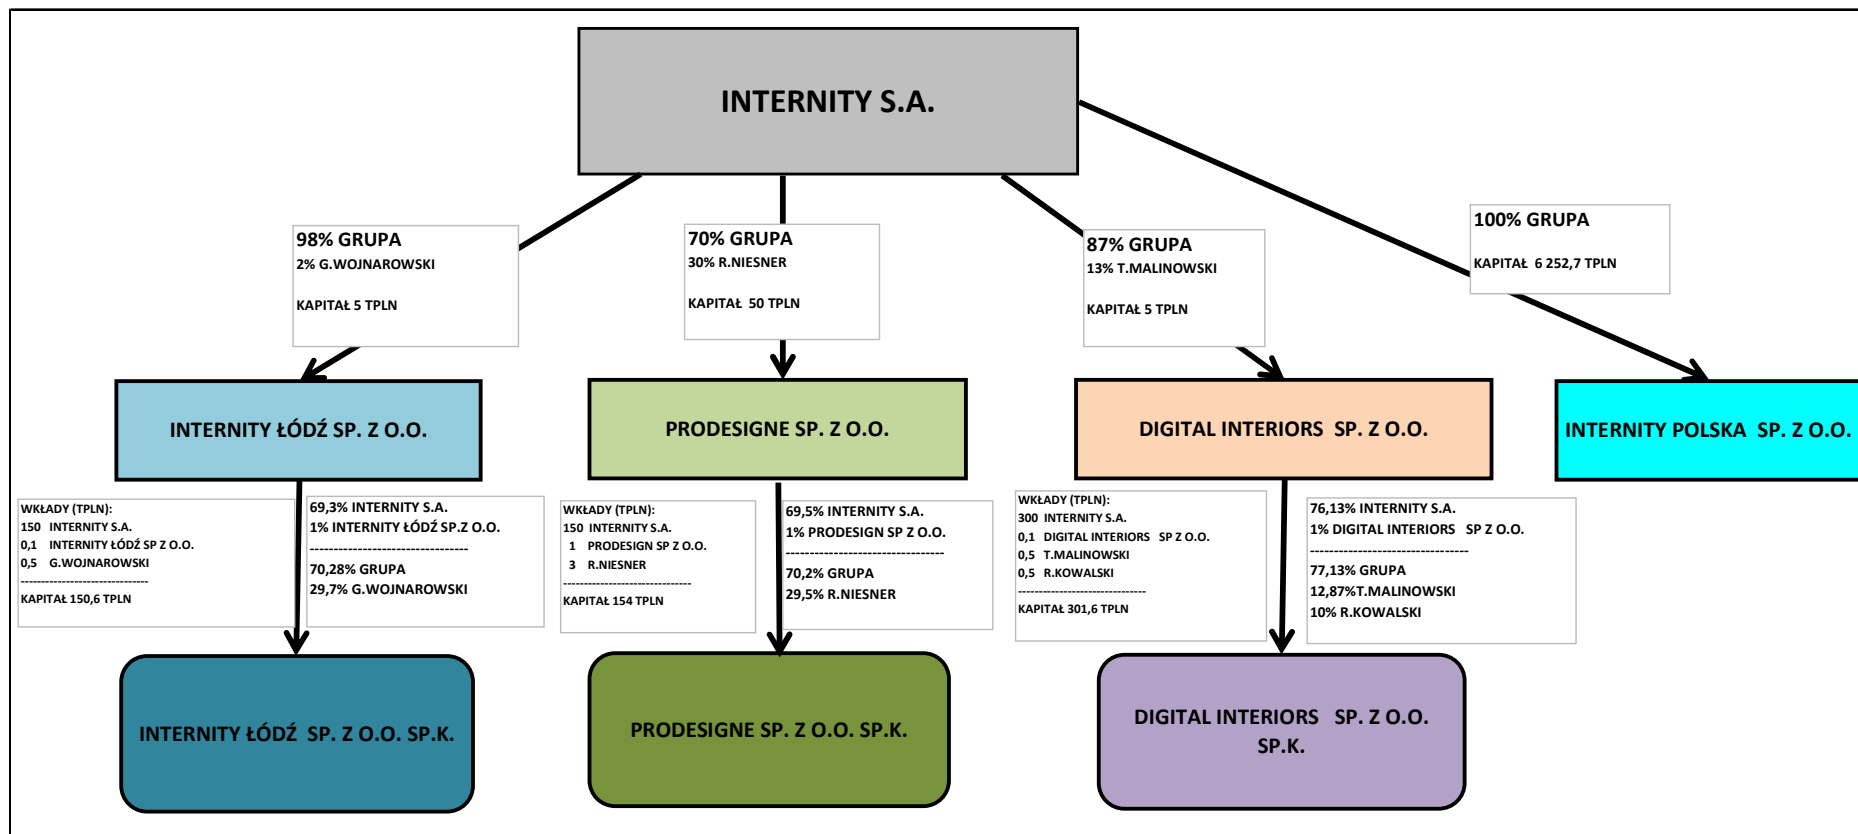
INTERNITY S.A.

98% GRUPA
2% G.WOJNAROWSKI

KAPITAŁ 5 TPLN

70% GRUPA
30% R.NIESNER

KAPITAŁ 50 TPLN

87% GRUPA
13% T.MALINOWSKI

KAPITAŁ 5 TPLN

100% GRUPA

KAPITAŁ 6 252,7 TPLN

INTERNITY ŁÓDŹ SP. Z O.O.

PRODESIGNE SP. Z O.O.

DIGITAL INTERIORS SP. Z O.O.

INTERNITY POLSKA SP. Z O.O.

WKŁADY (TPLN):
150 INTERNITY S.A.
0,1 INTERNITY ŁÓDŹ SP Z O.O.
0,5 G.WOJNAROWSKI
--------------------------------
KAPITAŁ 150,6 TPLN

69,3% INTERNITY S.A.
1% INTERNITY ŁÓDŹ SP.Z O.O.
------------------------------------
70,28% GRUPA
29,7% G.WOJNAROWSKI

WKŁADY (TPLN):
150 INTERNITY S.A.
1 PRODESIGN SP Z O.O.
3 R.NIESNER
--------------------------------
KAPITAŁ 154 TPLN

69,5% INTERNITY S.A.
1% PRODESIGN SP Z O.O.
------------------------------------
70,2% GRUPA
29,5% R.NIESNER

WKŁADY (TPLN):
300 INTERNITY S.A.
0,1 DIGITAL INTERIORS SP Z O.O.
0,5 T.MALINOWSKI
0,5 R.KOWALSKI
--------------------------------
KAPITAŁ 301,6 TPLN

76,13% INTERNITY S.A.
1% DIGITAL INTERIORS SP Z O.O.
------------------------------------
77,13% GRUPA
12,87%T.MALINOWSKI
10% R.KOWALSKI

INTERNITY ŁÓDŹ SP. Z O.O. SP.K.

PRODESIGNE SP. Z O.O. SP.K.

DIGITAL INTERIORS SP. Z O.O. SP.K.